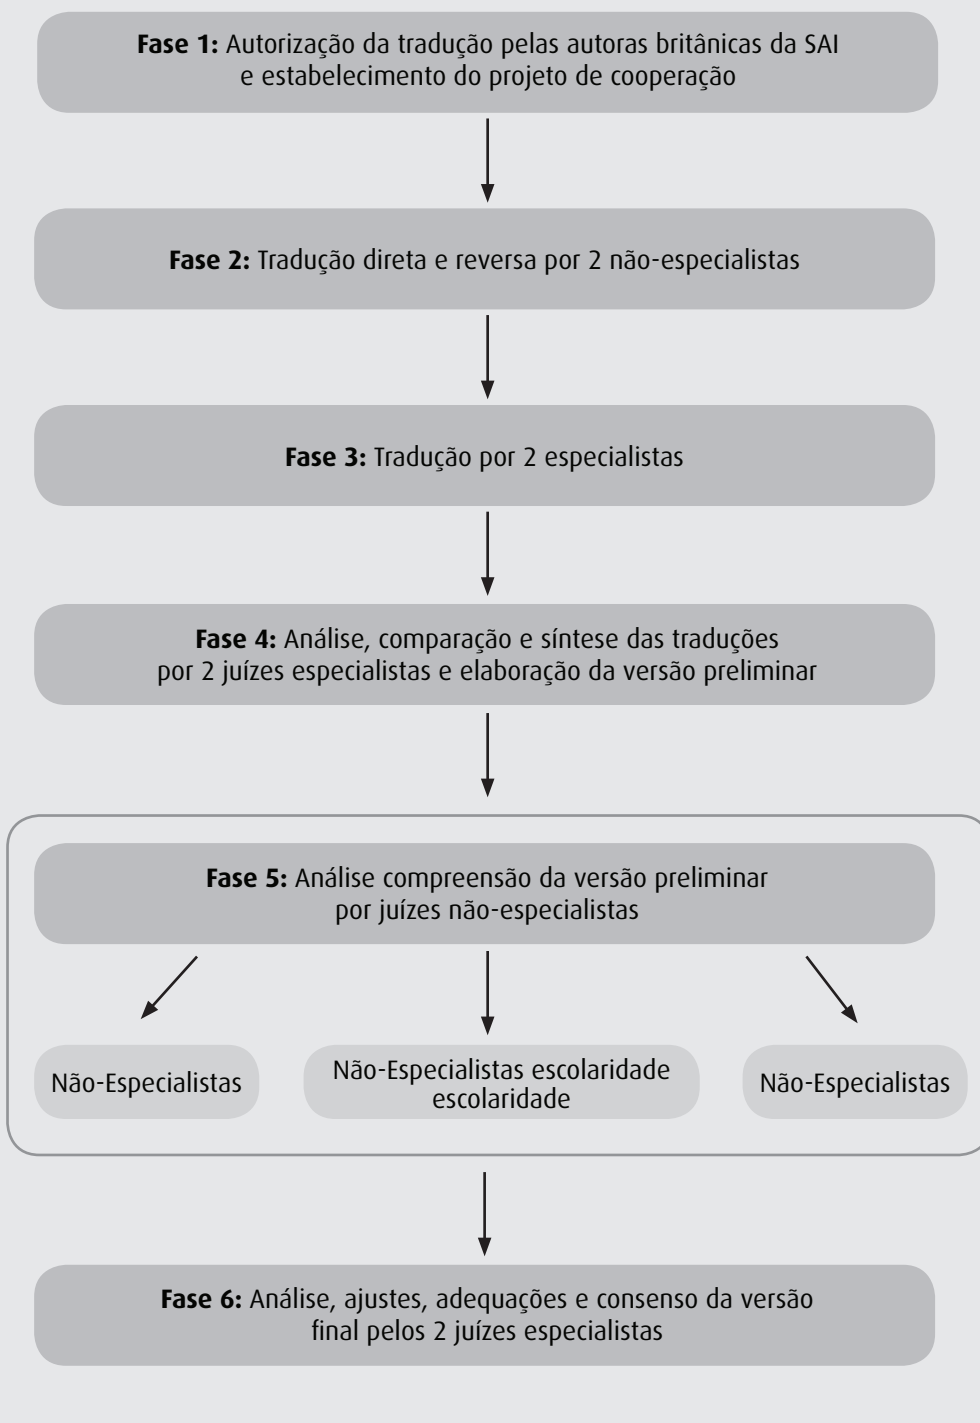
**Fase 1:** Autorização da tradução pelas autoras britânicas da SAI e estabelecimento do projeto de cooperação

**Fase 2:** Tradução direta e reversa por 2 não-especialistas

**Fase 3:** Tradução por 2 especialistas

**Fase 4:** Análise, comparação e síntese das traduções por 2 juízes especialistas e elaboração da versão preliminar

**Fase 5:** Análise compreensão da versão preliminar por juízes não-especialistas

Não-Especialistas

Não-Especialistas escolaridade escolaridade

Não-Especialistas

**Fase 6:** Análise, ajustes, adequações e consenso da versão final pelos 2 juízes especialistas